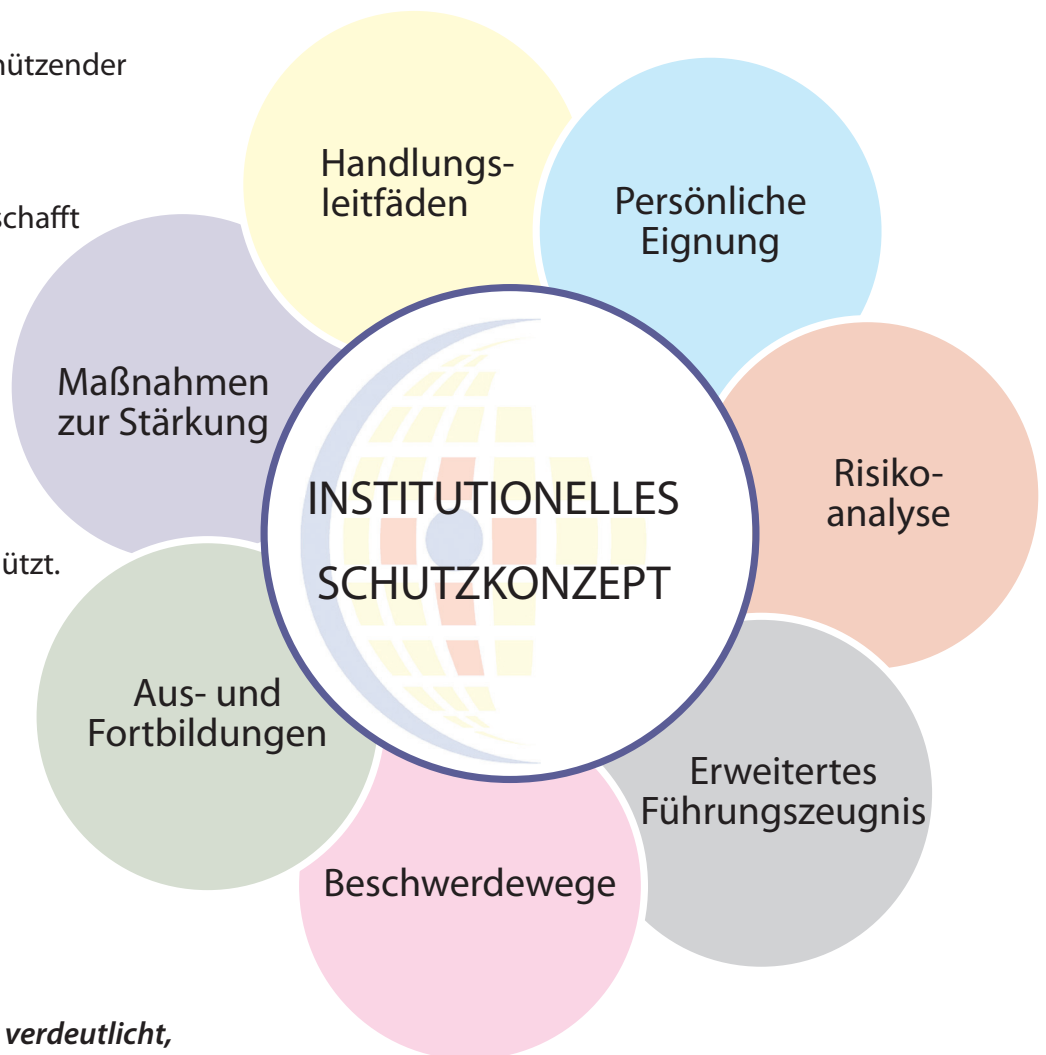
hützender

schafft

ützt.

verdeutlicht,

Handlungsleitfäden

Persönliche Eignung

Maßnahmen zur Stärkung

INSTITUTIONELLES SCHUTZKONZEPT

Risikoanalyse

Aus- und Fortbildungen

Erweitertes Führungszeugnis

Beschwerdewege